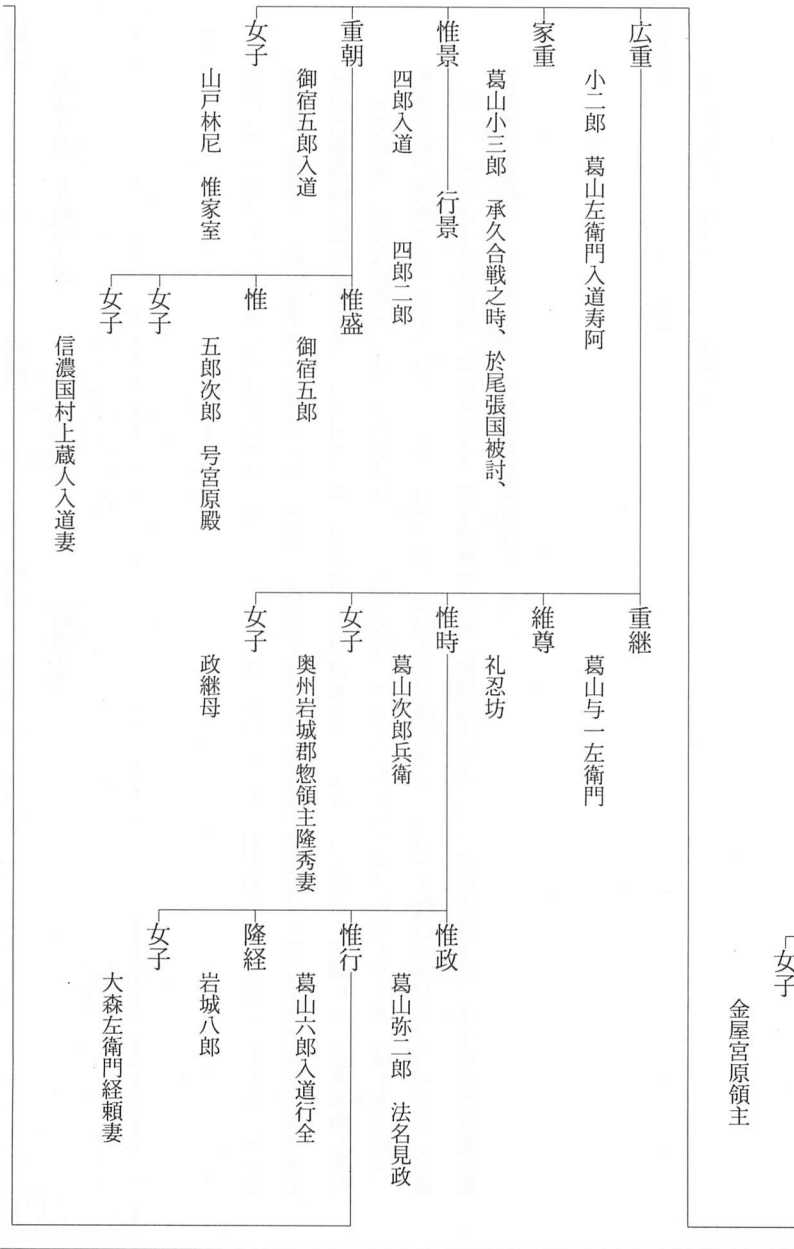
広重
小二郎　葛山左衛門入道寿阿

家重
葛山小三郎　承久合戦之時、於尾張国被討、

惟景
四郎入道

行景
四郎二郎

重朝
御宿五郎入道

惟盛
御宿五郎

惟
五郎次郎　号宮原殿

女子

女子
信濃国村上蔵人入道妻

女子
山戸林尼　惟家室

重継
葛山与一左衛門

維尊
礼忍坊

惟時
葛山次郎兵衛

女子
奥州岩城郡惣領主隆秀妻

女子
政継母

惟政
葛山弥二郎　法名見政

惟行
葛山六郎入道行全

隆経
岩城八郎

女子
大森左衛門経頼妻

女子
金屋宮原領主